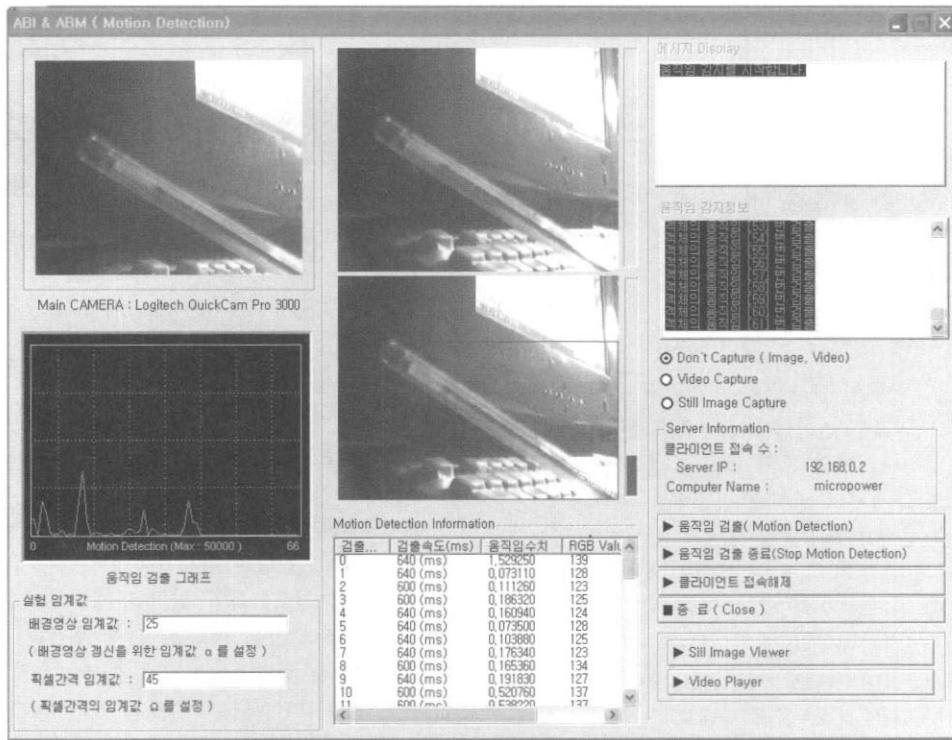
ABI & ABM ( Motion Detection)

Main CAMERA : Logitech QuickCam Pro 3000

0 Motion Detection (Max : 50000 ) 66

움직임 검출 그래프

실험 임계값

배경영상 임계값 : 25

( 배경영상 갱신을 위한 임계값 α 를 설정 )

픽셀간격 임계값 : 45

( 픽셀간격의 임계값 Ω 를 설정 )

Motion Detection Information

| 검출... | 검출속도(ms) | 움직임수치 | RGB Valu |
|---|---|---|---|
| 0 | 640 (ms) | 1.529250 | 139 |
| 1 | 640 (ms) | 0.073110 | 128 |
| 2 | 600 (ms) | 0.111260 | 123 |
| 3 | 600 (ms) | 0.186320 | 125 |
| 4 | 640 (ms) | 0.160940 | 124 |
| 5 | 640 (ms) | 0.073500 | 128 |
| 6 | 640 (ms) | 0.103880 | 125 |
| 7 | 640 (ms) | 0.176340 | 123 |
| 8 | 600 (ms) | 0.165360 | 134 |
| 9 | 640 (ms) | 0.191830 | 127 |
| 10 | 600 (ms) | 0.520760 | 137 |
| 11 | 600 (ms) | 0.538220 | 137 |

메시지 Display

움직임 감지를 시작합니다

움직임 감지정보

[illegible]

Don't Capture ( Image, Video)

Video Capture

Still Image Capture

Server Information

클라이언트 접속 수 :

Server IP : 192.168.0.2

Computer Name : micropower

▶ 움직임 검출( Motion Detection)

▶ 움직임 검출 종료(Stop Motion Detection)

▶ 클라이언트 접속해제

■ 종 료 ( Close )

▶ Sill Image Viewer

▶ Video Player